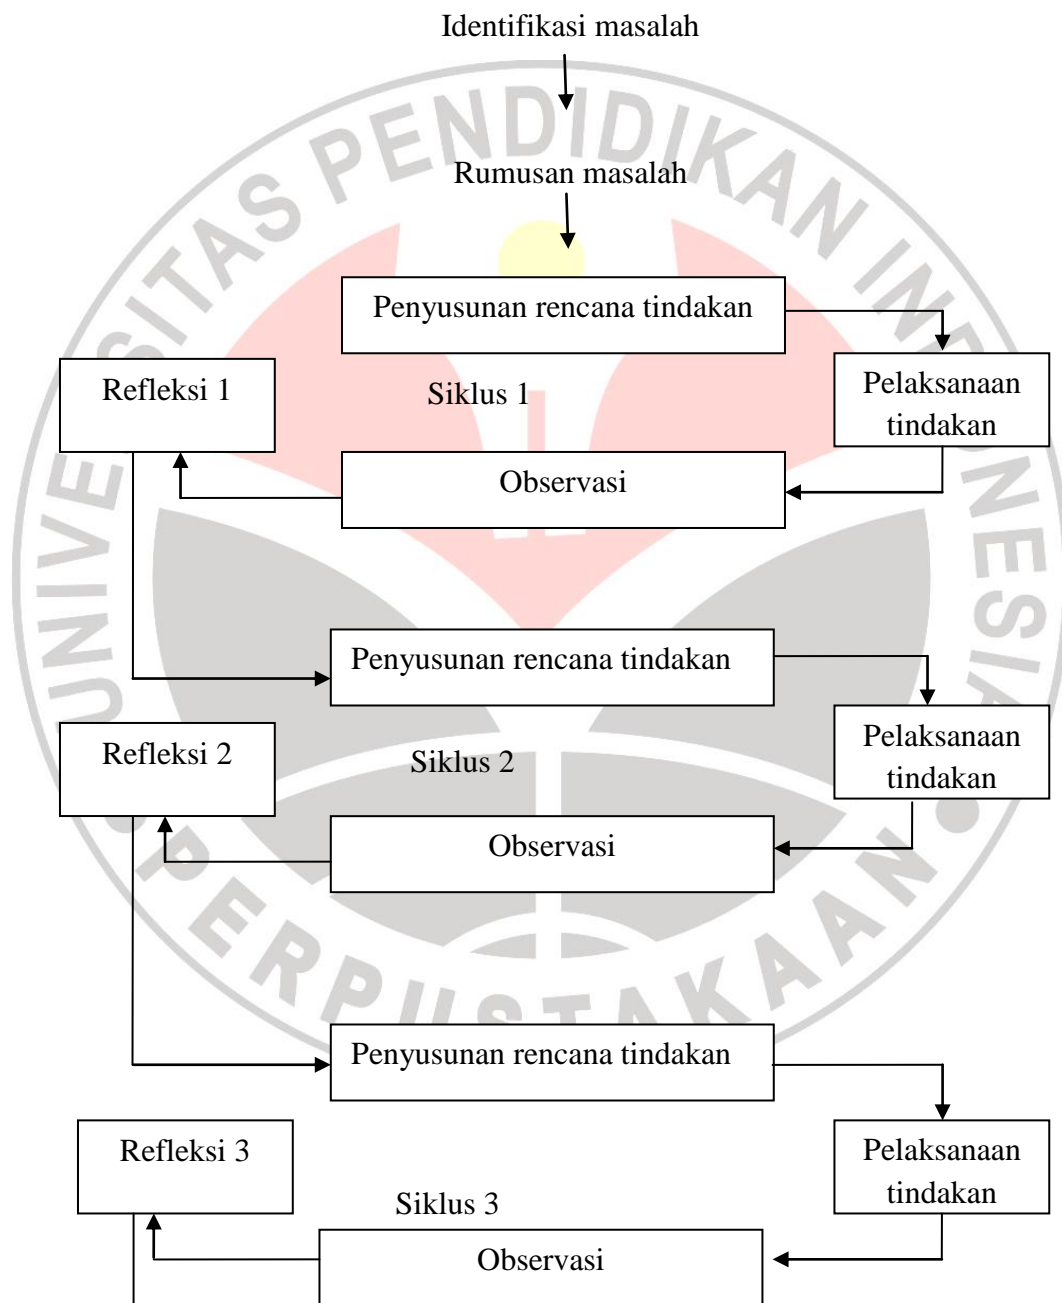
Identifikasi masalah

Rumusan masalah

Penyusunan rencana tindakan

Refleksi 1

Siklus 1

Pelaksanaan tindakan

Observasi

Penyusunan rencana tindakan

Refleksi 2

Siklus 2

Pelaksanaan tindakan

Observasi

Penyusunan rencana tindakan

Refleksi 3

Pelaksanaan tindakan

Siklus 3

Observasi

UNIVERSITAS PENDIDIKAN INDONESIA
PERPUSTAKAAN